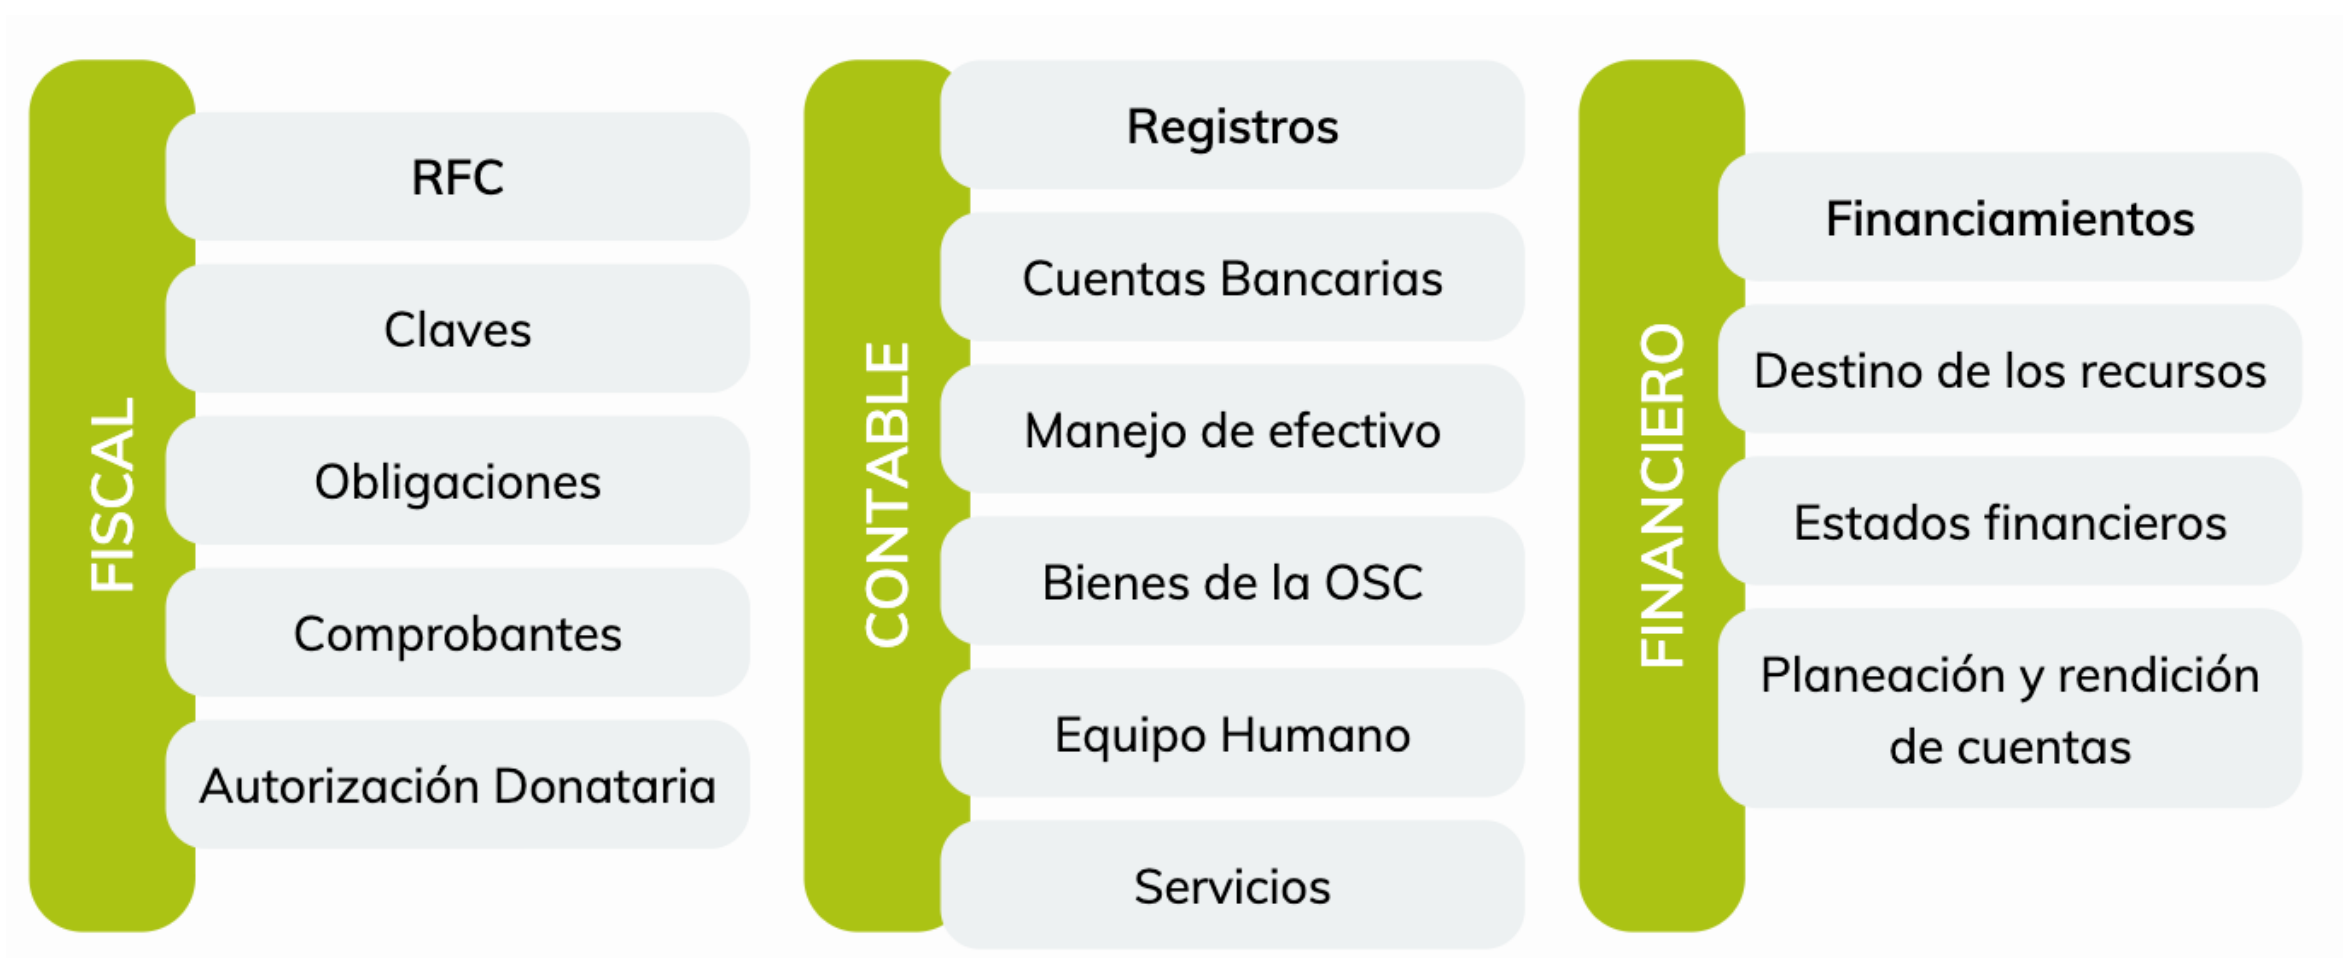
FISCAL

RFC

Claves

Obligaciones

Comprobantes

Autorización Donataria

CONTABLE

Registros

Cuentas Bancarias

Manejo de efectivo

Bienes de la OSC

Equipo Humano

Servicios

FINANCIERO

Financiamientos

Destino de los recursos

Estados financieros

Planeación y rendición de cuentas